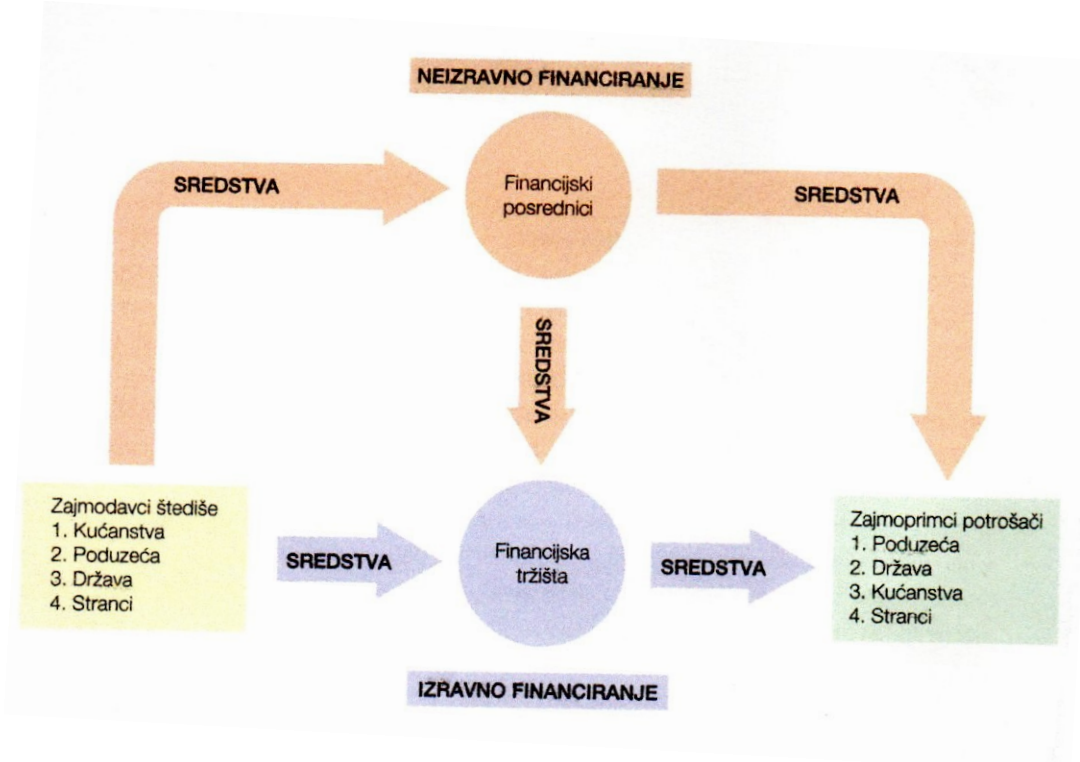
NEIZRAVNO FINANCIRANJE

SREDSTVA

Financijski posrednici

SREDSTVA

SREDSTVA

Zajmodavci štediše
1. Kućanstva
2. Poduzeća
3. Država
4. Stranci

SREDSTVA

Financijska tržišta

SREDSTVA

Zajmoprimci potrošači
1. Poduzeća
2. Država
3. Kućanstva
4. Stranci

IZRAVNO FINANCIRANJE